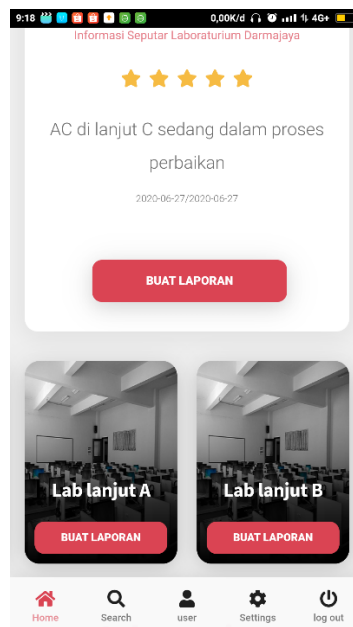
9:18 0,00K/d 4G+

Informasi Seputar Laboraturium Darmajaya

AC di lanjut C sedang dalam proses perbaikan

2020-06-27/2020-06-27

BUAT LAPORAN

Lab lanjut A

BUAT LAPORAN

Lab lanjut B

BUAT LAPORAN

Home Search user Settings log out